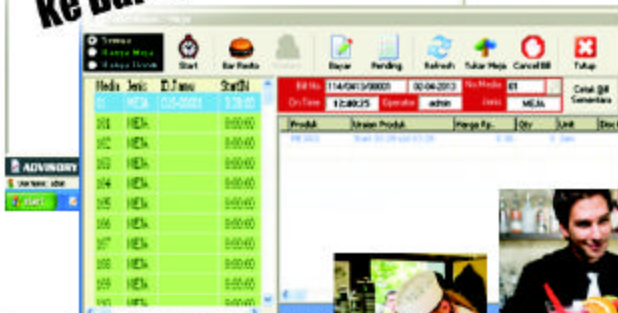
Ke Ba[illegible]

Semua
Hanya Meja
Hanya Room

Start
Bar Resto
Bayar
Pending
Refresh
Tukar Meja
Cancel Bill
Tutup

| Meja | Jenis | ID Jamu | StartIN |
|---|---|---|---|
| 01 | MEJA | CUS-00001 | 0:39:00 |
| 101 | MEJA | | 0:00:00 |
| 102 | MEJA | | 0:00:00 |
| 103 | MEJA | | 0:00:00 |
| 104 | MEJA | | 0:00:00 |
| 105 | MEJA | | 0:00:00 |
| 106 | MEJA | | 0:00:00 |
| 107 | MEJA | | 0:00:00 |
| 108 | MEJA | | 0:00:00 |
| 109 | MEJA | | 0:00:00 |

Bill No. 114/0413/00001
02-04-2013
No Meja 01
On Time 12:40:25
Operator admin
Jenis MEJA
Cetak Bill Sementara

| Produk | Uraian Produk | Harga Rp. | Qty | Unit | Disc |
|---|---|---|---|---|---|
| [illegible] | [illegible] | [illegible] | 1 | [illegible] | |

ADVINDRY
Username: admin
Start